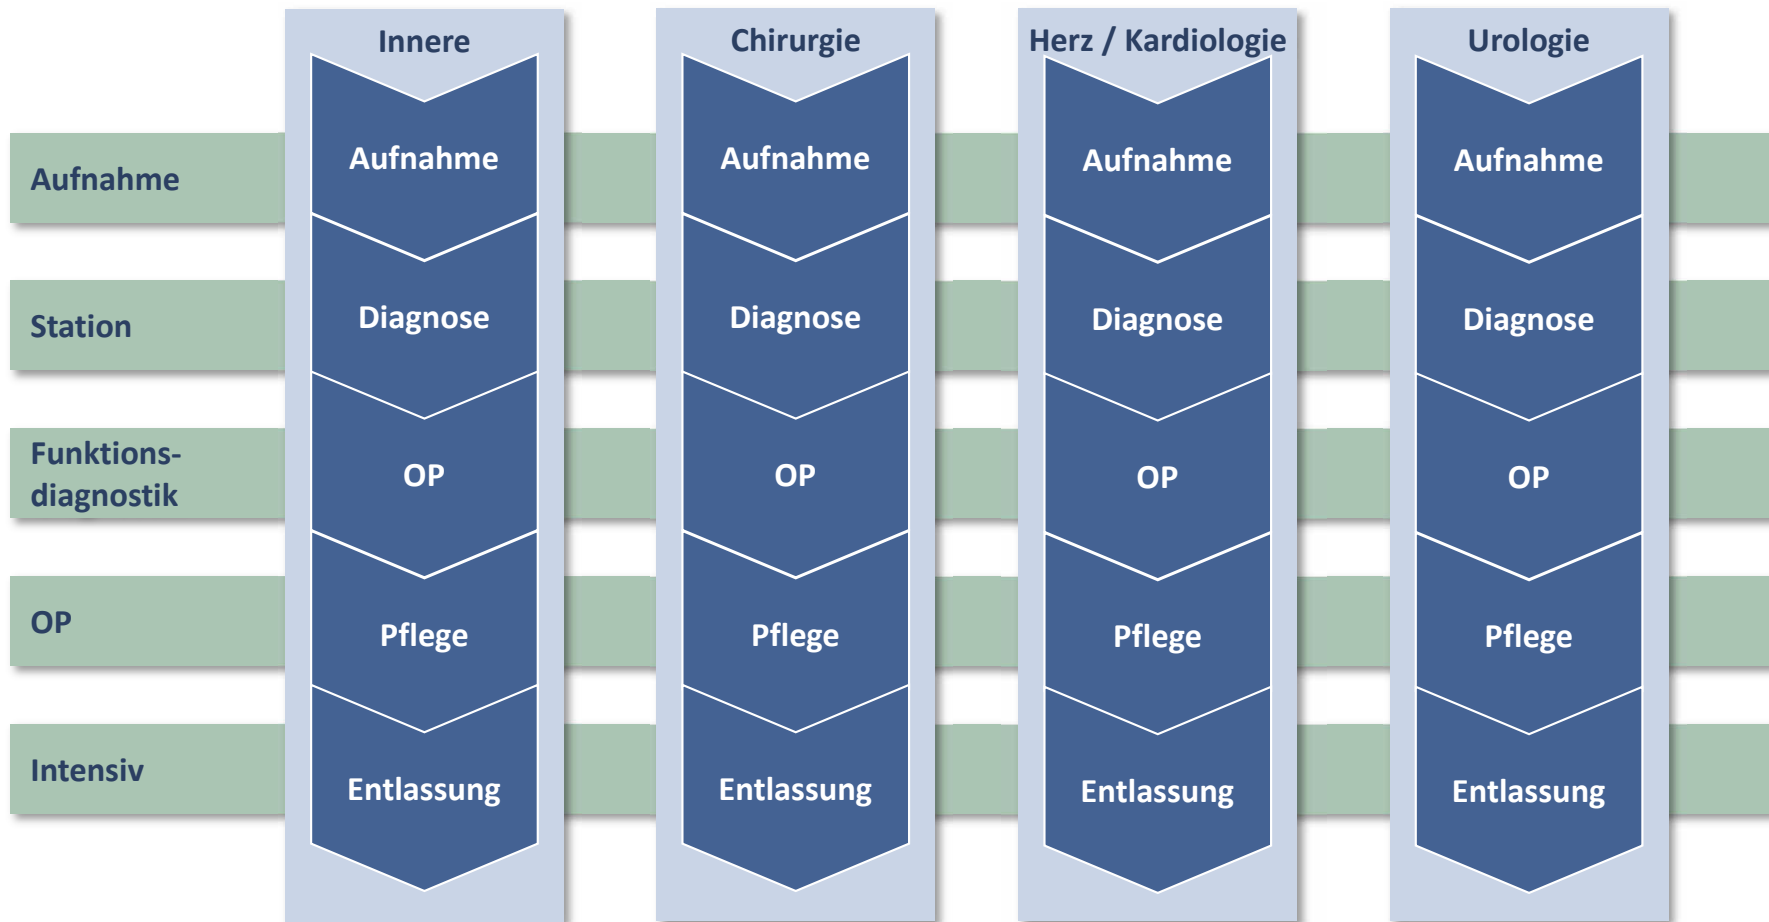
Innere

Aufnahme

Diagnose

OP

Pflege

Entlassung

Chirurgie

Aufnahme

Diagnose

OP

Pflege

Entlassung

Herz / Kardiologie

Aufnahme

Diagnose

OP

Pflege

Entlassung

Urologie

Aufnahme

Diagnose

OP

Pflege

Entlassung

Aufnahme

Station

Funktionsdiagnostik

OP

Intensiv